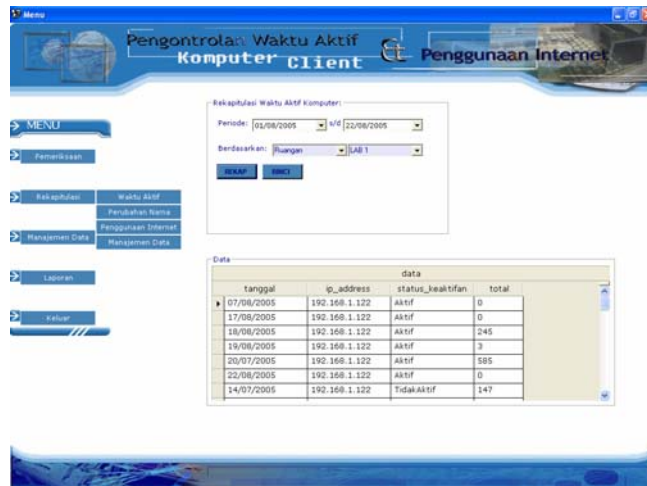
Menu

Pengontrolan Waktu Aktif Komputer Client & Penggunaan Internet

MENU

Pemeriksaan

Rekapitulasi

Waktu Aktif

Perubahan Nama

Penggunaan Internet

Manajemen Data

Manajemen Data

Laporan

Keluar

Rekapitulasi Waktu Aktif Komputer:

Periode: 01/08/2005 s/d 22/08/2005

Berdasarkan: Ruangan LAB 1

REKAP RINCI

Data

| data | | | |
|---|---|---|---|
| tanggal | ip_address | status_keaktifan | total |
| 07/08/2005 | 192.168.1.122 | Aktif | 0 |
| 17/08/2005 | 192.168.1.122 | Aktif | 0 |
| 18/08/2005 | 192.168.1.122 | Aktif | 245 |
| 19/08/2005 | 192.168.1.122 | Aktif | 3 |
| 20/07/2005 | 192.168.1.122 | Aktif | 585 |
| 22/08/2005 | 192.168.1.122 | Aktif | 0 |
| 14/07/2005 | 192.168.1.122 | TidakAktif | 147 |